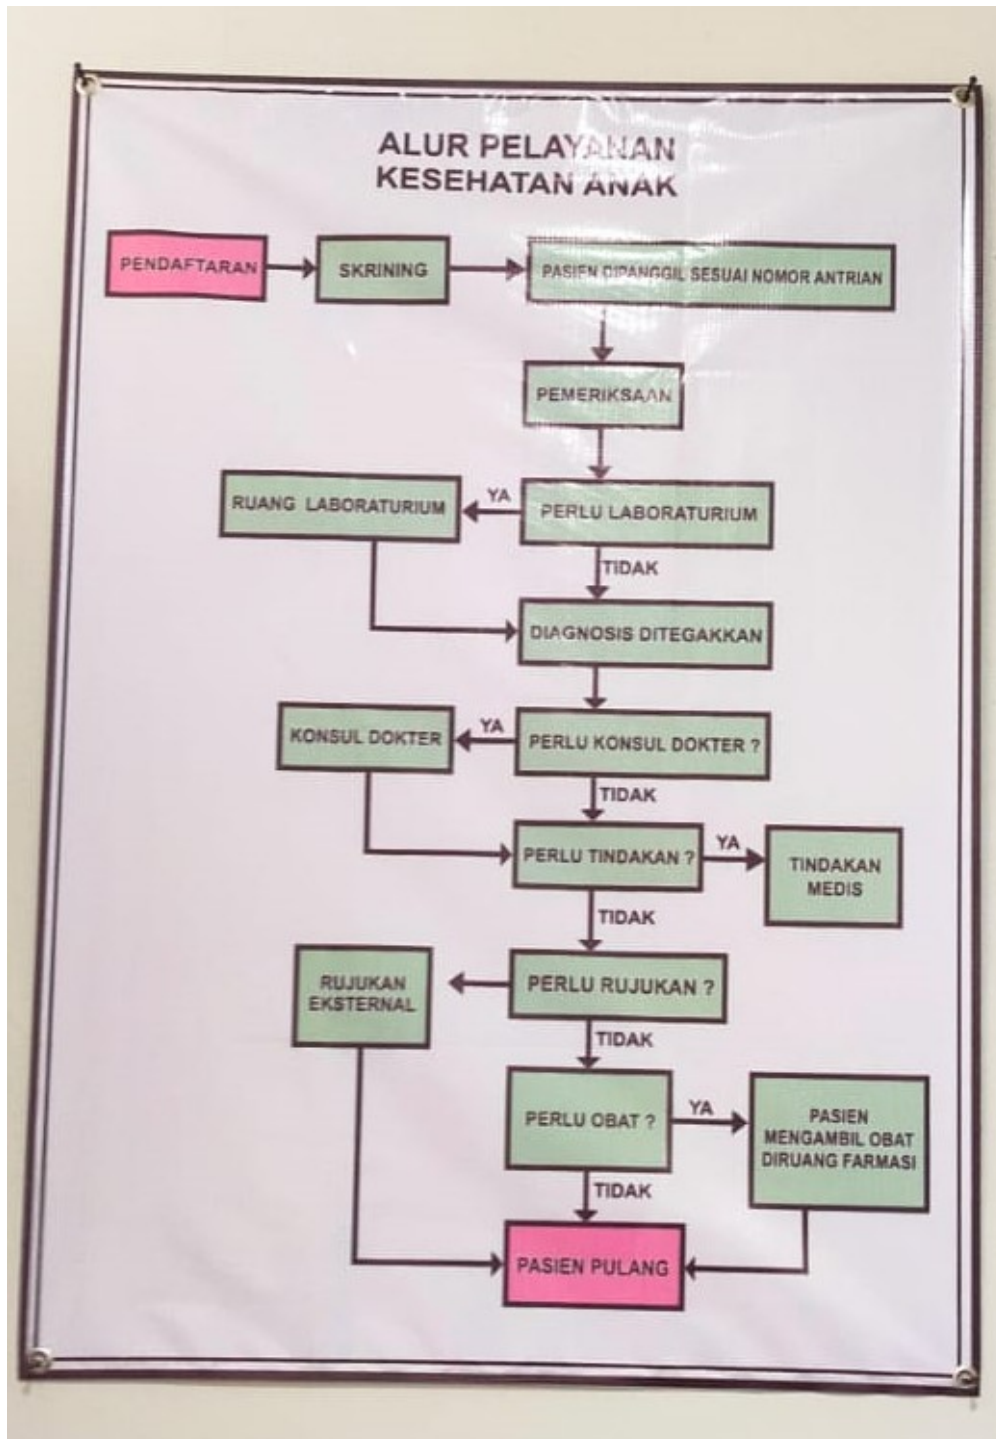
ALUR PELAYANAN
KESEHATAN ANAK

PENDAFTARAN

SKRINING

PASIEN DIPANGGIL SESUAI NOMOR ANTRIAN

PEMERIKSAAN

RUANG LABORATURIUM

YA

PERLU LABORATURIUM

TIDAK

DIAGNOSIS DITEGAKKAN

KONSUL DOKTER

YA

PERLU KONSUL DOKTER ?

TIDAK

PERLU TINDAKAN ?

YA

TINDAKAN MEDIS

TIDAK

RUJUKAN EKSTERNAL

PERLU RUJUKAN ?

TIDAK

PERLU OBAT ?

YA

PASIEN MENGAMBIL OBAT DIRUANG FARMASI

TIDAK

PASIEN PULANG